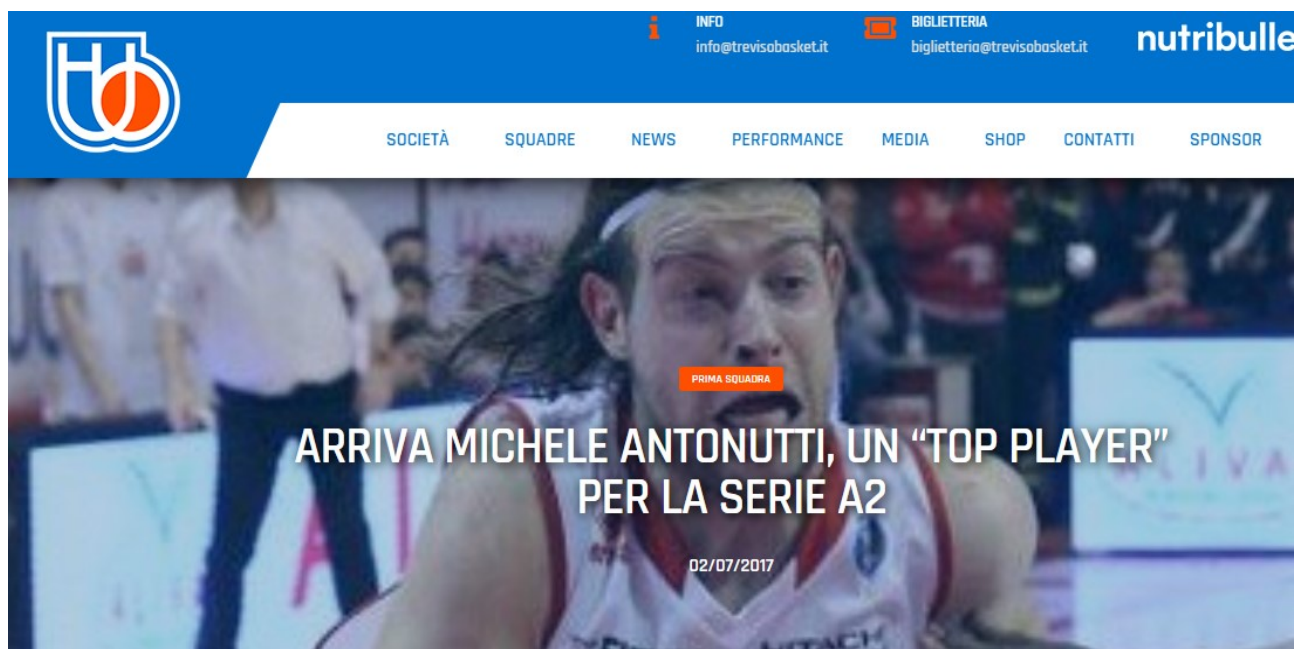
tvb

INFO
info@trevisobasket.it

BIGLIETTERIA
biglietteria@trevisobasket.it

nutribulle

SOCIETÀ SQUADRE NEWS PERFORMANCE MEDIA SHOP CONTATTI SPONSOR

PRIMA SQUADRA

ARRIVA MICHELE ANTONUTTI, UN “TOP PLAYER” PER LA SERIE A2

02/07/2017